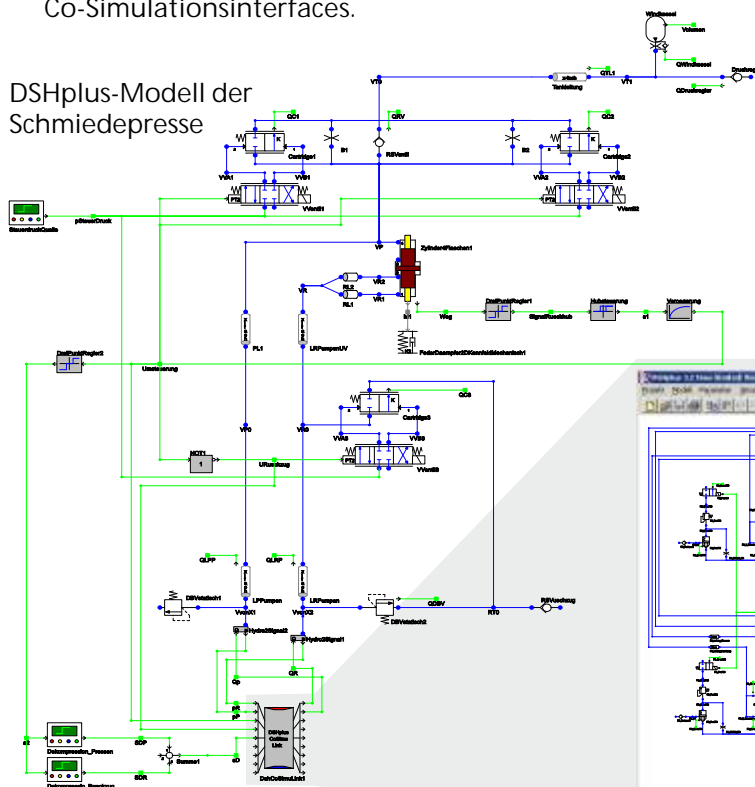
Co-Simulationsinterfaces.

DSHplus-Modell der Schmiedepresse

Windkessel
Volumen
QWindkessel
Druckregler
QDruckregler
QTL1
VT1
Tankleitung
VT1
QC1
QRV
QC2
Cartridge1
B1
RSVentil
B2
Cartridge2
VVA1
VVB1
VVA2
VVB2
VVentil1
VVentil2
SteuerdruckQuelle
pSteuerDruck
VP
Zylinder4Flaechen1
VR
RL2
VR2
RL1
VR1
DreiPunktRegler1
SignalRueckhub
Hubsteuerung
Verzoegerung
Weg
DreiPunktRegler2
Umsteuerung
PL1
LRPumpenUV
FederDaempfer
Cartridge3
QC3
VP0
VR0
VVA3
VVB3
NOT1
URueckhub
VVentil3
QLPP
QLRP
DBVentil1
LPPumpen
LRPumpen
QDBV
RT0
RSVentil2
VwpX1
VwpX2
DBVentil2
HydroSignal2
HydroSignal1
Qp
QR
pR
pP
DSHplus CoSim Link
DshCoSimuLink1
Dekompression_Pressen
SDP
Summe1
sD
SDR
Dekompression_Rueckhub